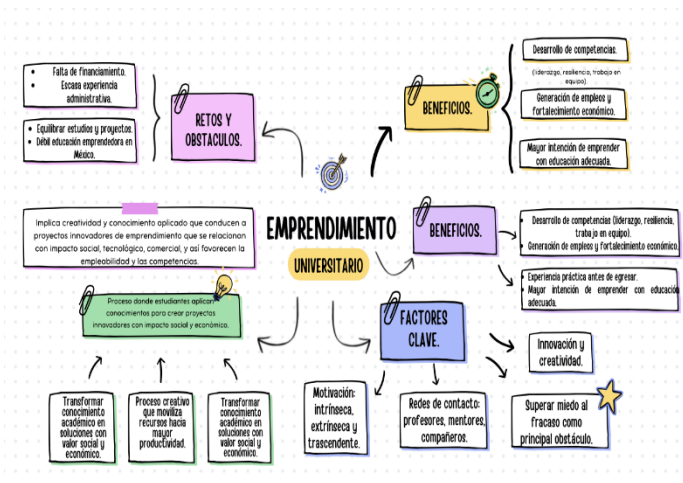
EMPRENDIMIENTO

UNIVERSITARIO

RETOS Y OBSTACULOS.

- Falta de financiamiento.
- Escasa experiencia administrativa.

- Equilibrar estudios y proyectos.
- Débil educación emprendedora en México.

BENEFICIOS.

Desarrollo de competencias.

(liderazgo, resiliencia, trabajo en equipo).

Generación de empleos y fortalecimiento económico.

Mayor intención de emprender con educación adecuada.

Implica creatividad y conocimiento aplicado que conducen a proyectos innovadores de emprendimiento que se relacionan con impacto social, tecnológico, comercial, y así favorecen la empleabilidad y las competencias.

BENEFICIOS.

- Desarrollo de competencias (liderazgo, resiliencia, trabajo en equipo).
- Generación de empleos y fortalecimiento económico.

- Experiencia práctica antes de egresar.
- Mayor intención de emprender con educación adecuada.

Proceso donde estudiantes aplican conocimientos para crear proyectos innovadores con impacto social y económico.

FACTORES CLAVE.

Innovación y creatividad.

Superar miedo al fracaso como principal obstáculo.

Motivación: intrínseca, extrínseca y trascendente.

Redes de contacto: profesores, mentores, compañeros.

Transformar conocimiento académico en soluciones con valor social y económico.

Proceso creativo que moviliza recursos hacia mayor productividad.

Transformar conocimiento académico en soluciones con valor social y económico.